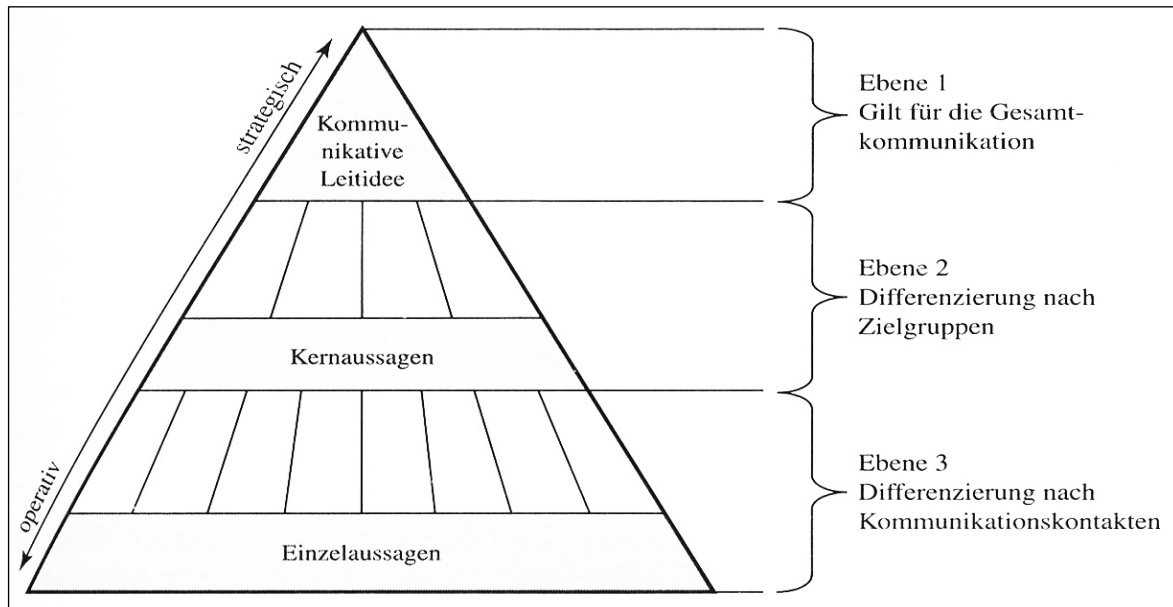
strategisch

operativ

Kommunikative Leitidee

Kernaussagen

Einzelaussagen

Ebene 1
Gilt für die Gesamtkommunikation

Ebene 2
Differenzierung nach Zielgruppen

Ebene 3
Differenzierung nach Kommunikationskontakten